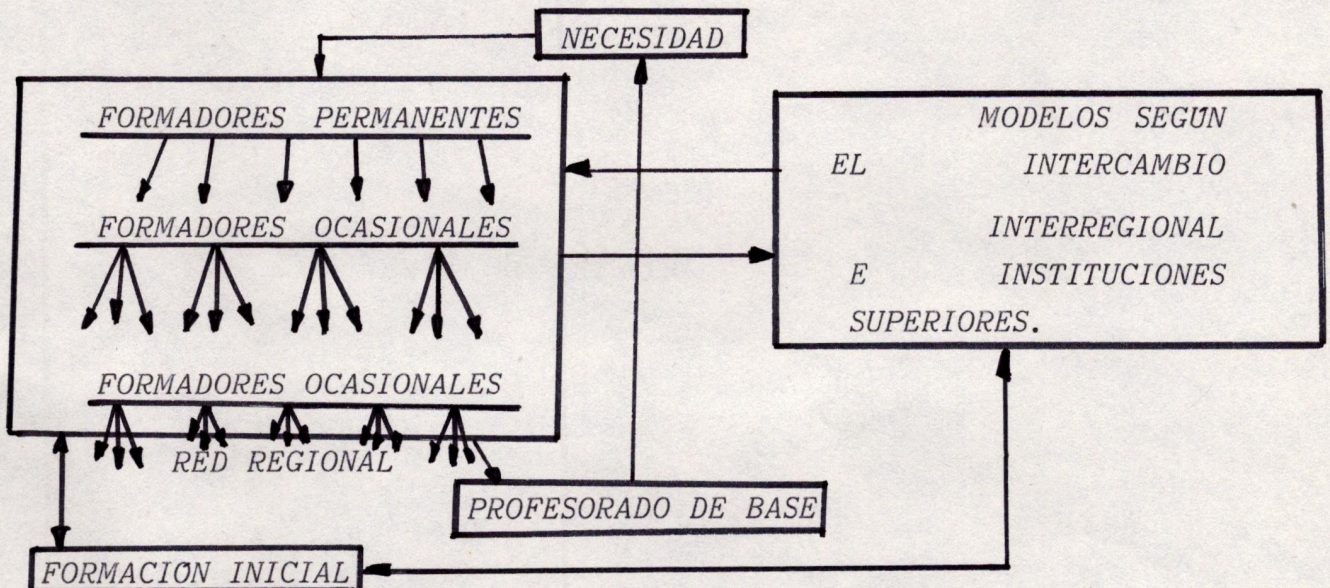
NECESIDAD

FORMADORES PERMANENTES

FORMADORES OCASIONALES

FORMADORES OCASIONALES

RED REGIONAL

MODELOS SEGUN EL INTERCAMBIO INTERREGIONAL E INSTITUCIONES SUPERIORES.

PROFESORADO DE BASE

FORMACION INICIAL